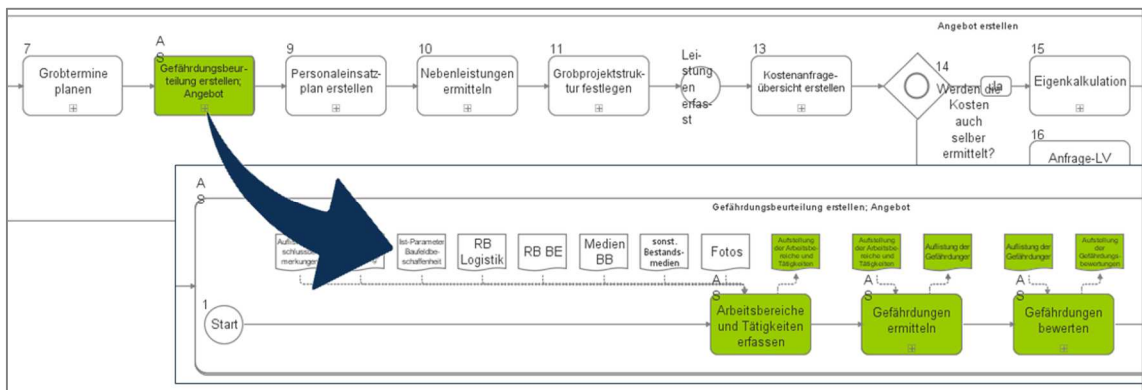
Angebot erstellen

7
Grobtermine planen

A
S
Gefährdungsbeurteilung erstellen; Angebot

9
Personaleinsatzplan erstellen

10
Nebenleistungen ermitteln

11
Grobprojektstruktur festlegen

Leistungen erfasst

13
Kostenanfrageübersicht erstellen

14
Werden die Kosten auch selber ermittelt?

Ja

15
Eigenkalkulation

16
Anfrage-LV

A
S
Gefährdungsbeurteilung erstellen; Angebot

Aufl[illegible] schluss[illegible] merkungen

Ist-Parameter Baufeldbeschaffenheit

RB Logistik

RB BE

Medien BB

sonst. Bestandsmedien

Fotos

Auflistung der Arbeitsbereiche und Tätigkeiten

Auflistung der Arbeitsbereiche und Tätigkeiten

Auflistung der Gefährdungen

Auflistung der Gefährdungen

Auflistung der Gefährdungsbewertungen

1
Start

A
S
Arbeitsbereiche und Tätigkeiten erfassen

A
S
Gefährdungen ermitteln

A
S
Gefährdungen bewerten